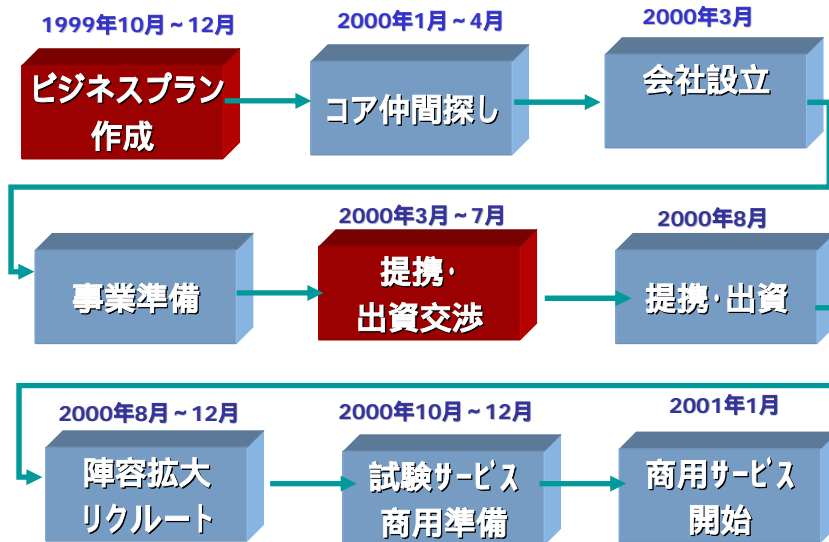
1999年10月～12月

ビジネスプラン作成

2000年1月～4月

コア仲間探し

2000年3月

会社設立

事業準備

2000年3月～7月

提携・出資交渉

2000年8月

提携・出資

2000年8月～12月

陣容拡大リクルート

2000年10月～12月

試験サービス商用準備

2001年1月

商用サービス開始